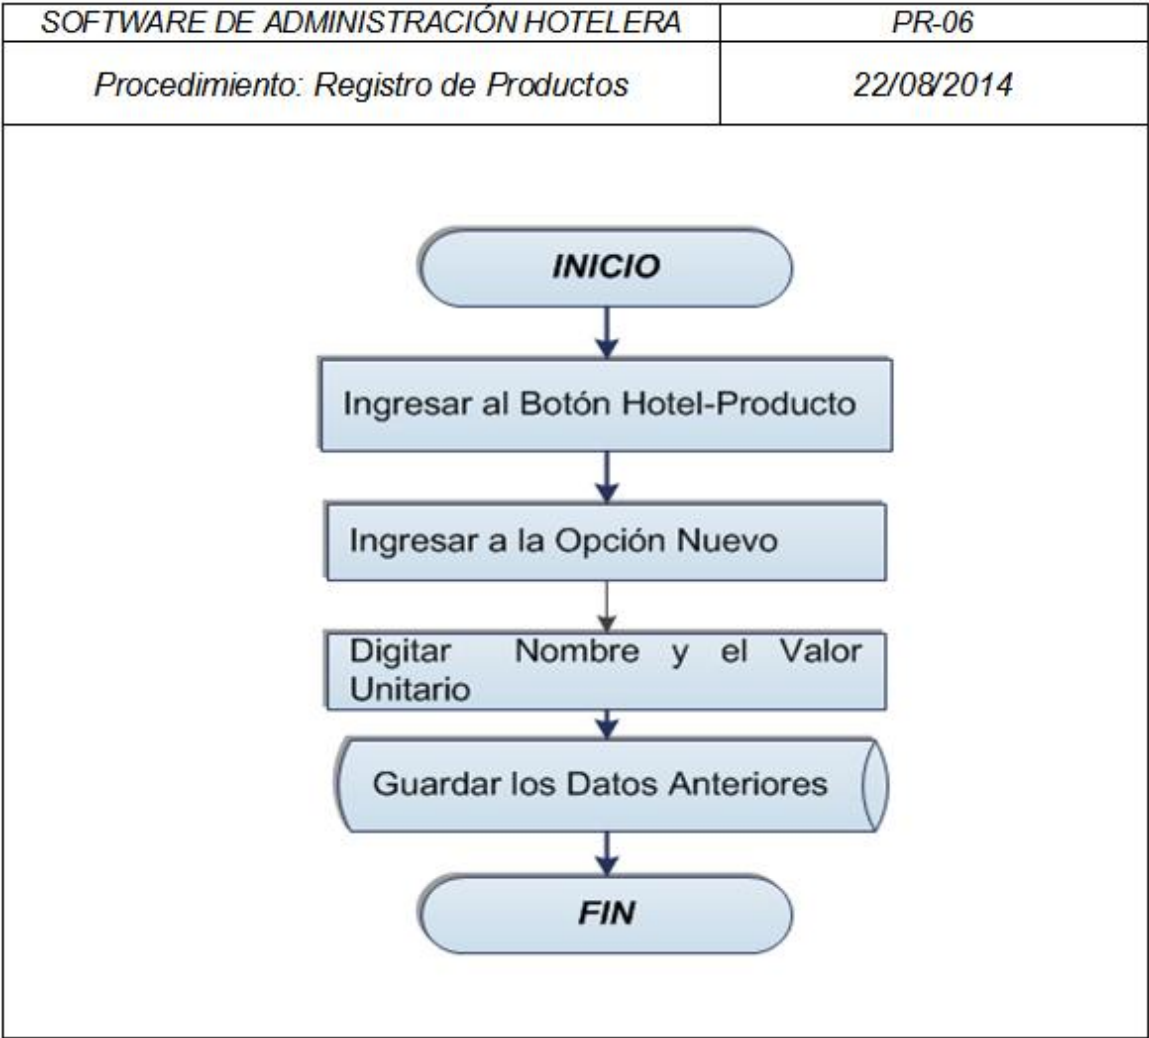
| SOFTWARE DE ADMINISTRACIÓN HOTELERA | PR-06 |
|---|---|
| Procedimiento: Registro de Productos | 22/08/2014 |

INICIO

Ingresar al Botón Hotel-Producto

Ingresar a la Opción Nuevo

Digitar Nombre y el Valor Unitario

Guardar los Datos Anteriores

FIN